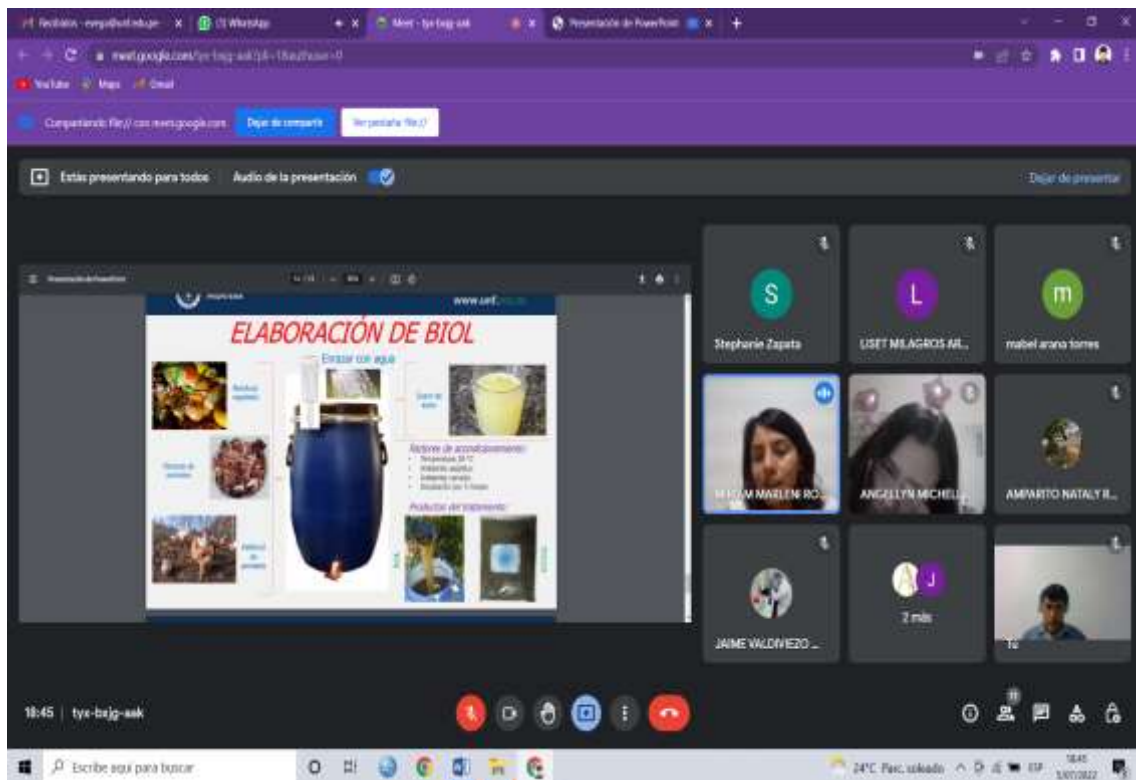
Recibidos - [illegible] | (1) WhatsApp | Meet - tyx-bxjg-aak | Presentación de PowerPoint

meet.google.com/tyx-bxjg-aak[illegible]

YouTube Maps Gmail

Compartiendo file:// con meet.google.com Dejar de compartir Ver pestaña file://

Estás presentando para todos Audio de la presentación Dejar de presentar

www.unf.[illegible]

ELABORACIÓN DE BIOL

Enrasar con agua

Residuos vegetales

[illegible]

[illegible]

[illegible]

Factores de acondicionamiento:
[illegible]

Producto del tratamiento

S Stephanie Zapata

L LISET MILAGROS AR...

m mabel arana torres

MIRIAM MARLENI RO...

ANGELLYN MICHELL...

AMPARITO NATALY R...

JAIME VALDIVIEZO ...

J 2 más

Tú

18:45 | tyx-bxjg-aak

Escribe aquí para buscar

24°C Parc. soleado ESP 18:45 5/07/2022